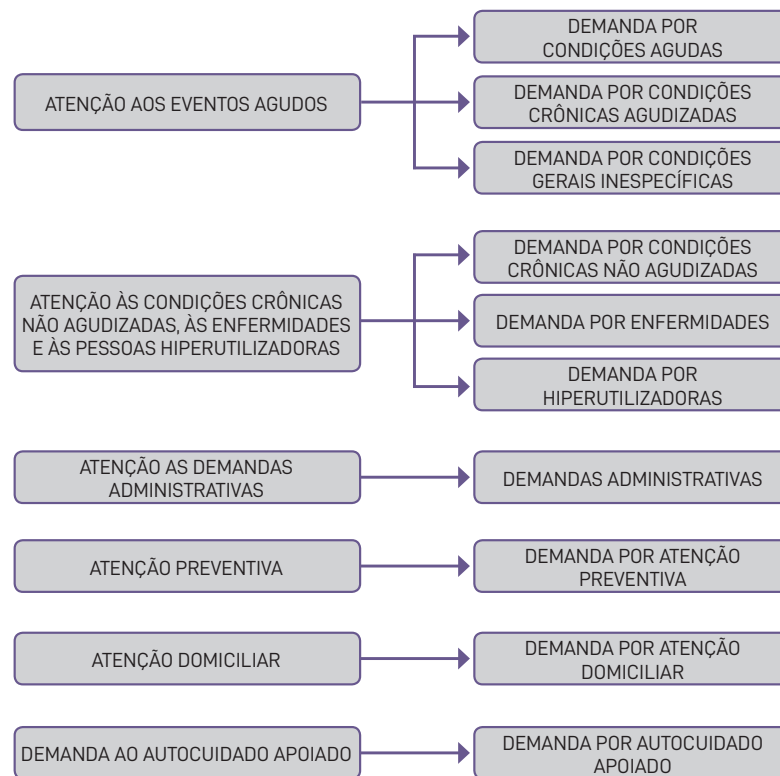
ATENÇÃO AOS EVENTOS AGUDOS

DEMANDA POR CONDIÇÕES AGUDAS

DEMANDA POR CONDIÇÕES CRÔNICAS AGUDIZADAS

DEMANDA POR CONDIÇÕES GERAIS INESPECÍFICAS

ATENÇÃO ÀS CONDIÇÕES CRÔNICAS NÃO AGUDIZADAS, ÀS ENFERMIDADES E ÀS PESSOAS HIPERUTILIZADORAS

DEMANDA POR CONDIÇÕES CRÔNICAS NÃO AGUDIZADAS

DEMANDA POR ENFERMIDADES

DEMANDA POR HIPERUTILIZADORAS

ATENÇÃO AS DEMANDAS ADMINISTRATIVAS

DEMANDAS ADMINISTRATIVAS

ATENÇÃO PREVENTIVA

DEMANDA POR ATENÇÃO PREVENTIVA

ATENÇÃO DOMICILIAR

DEMANDA POR ATENÇÃO DOMICILIAR

DEMANDA AO AUTOCUIDADO APOIADO

DEMANDA POR AUTOCUIDADO APOIADO